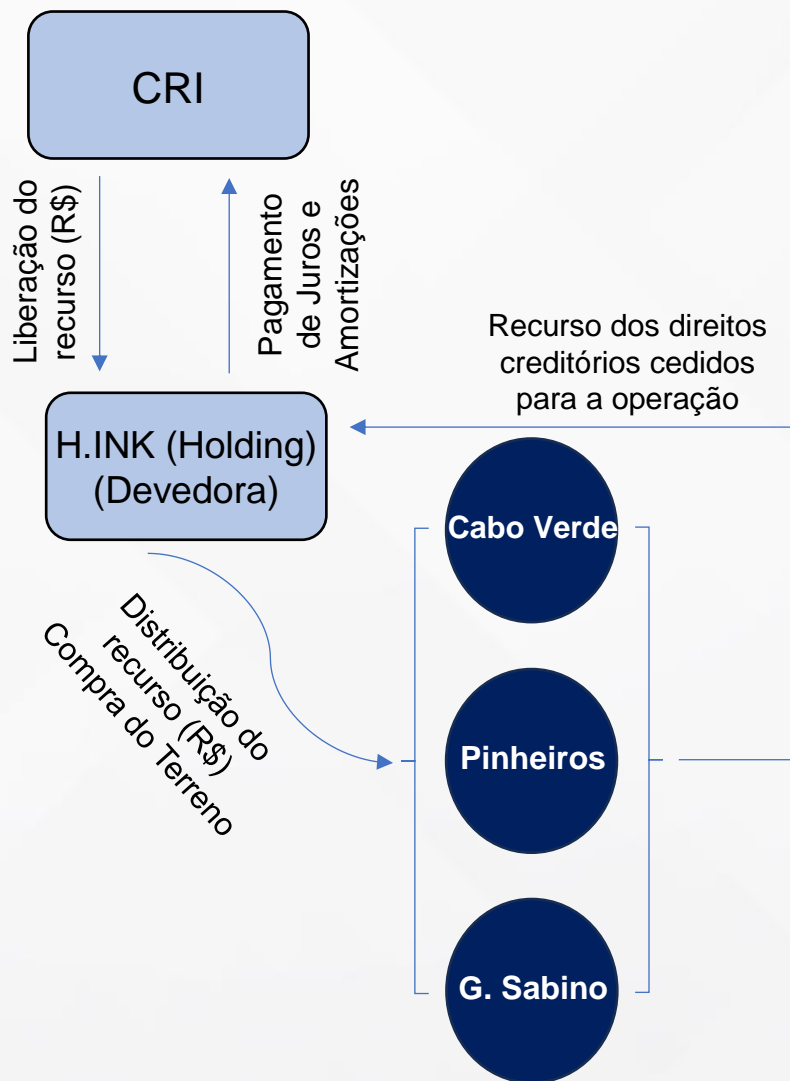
CRI

Liberação do recurso (R$)

Pagamento de Juros e Amortizações

Recurso dos direitos creditórios cedidos para a operação

H.INK (Holding) (Devedora)

Distribuição do recurso (R$) Compra do Terreno

Cabo Verde

Pinheiros

G. Sabino